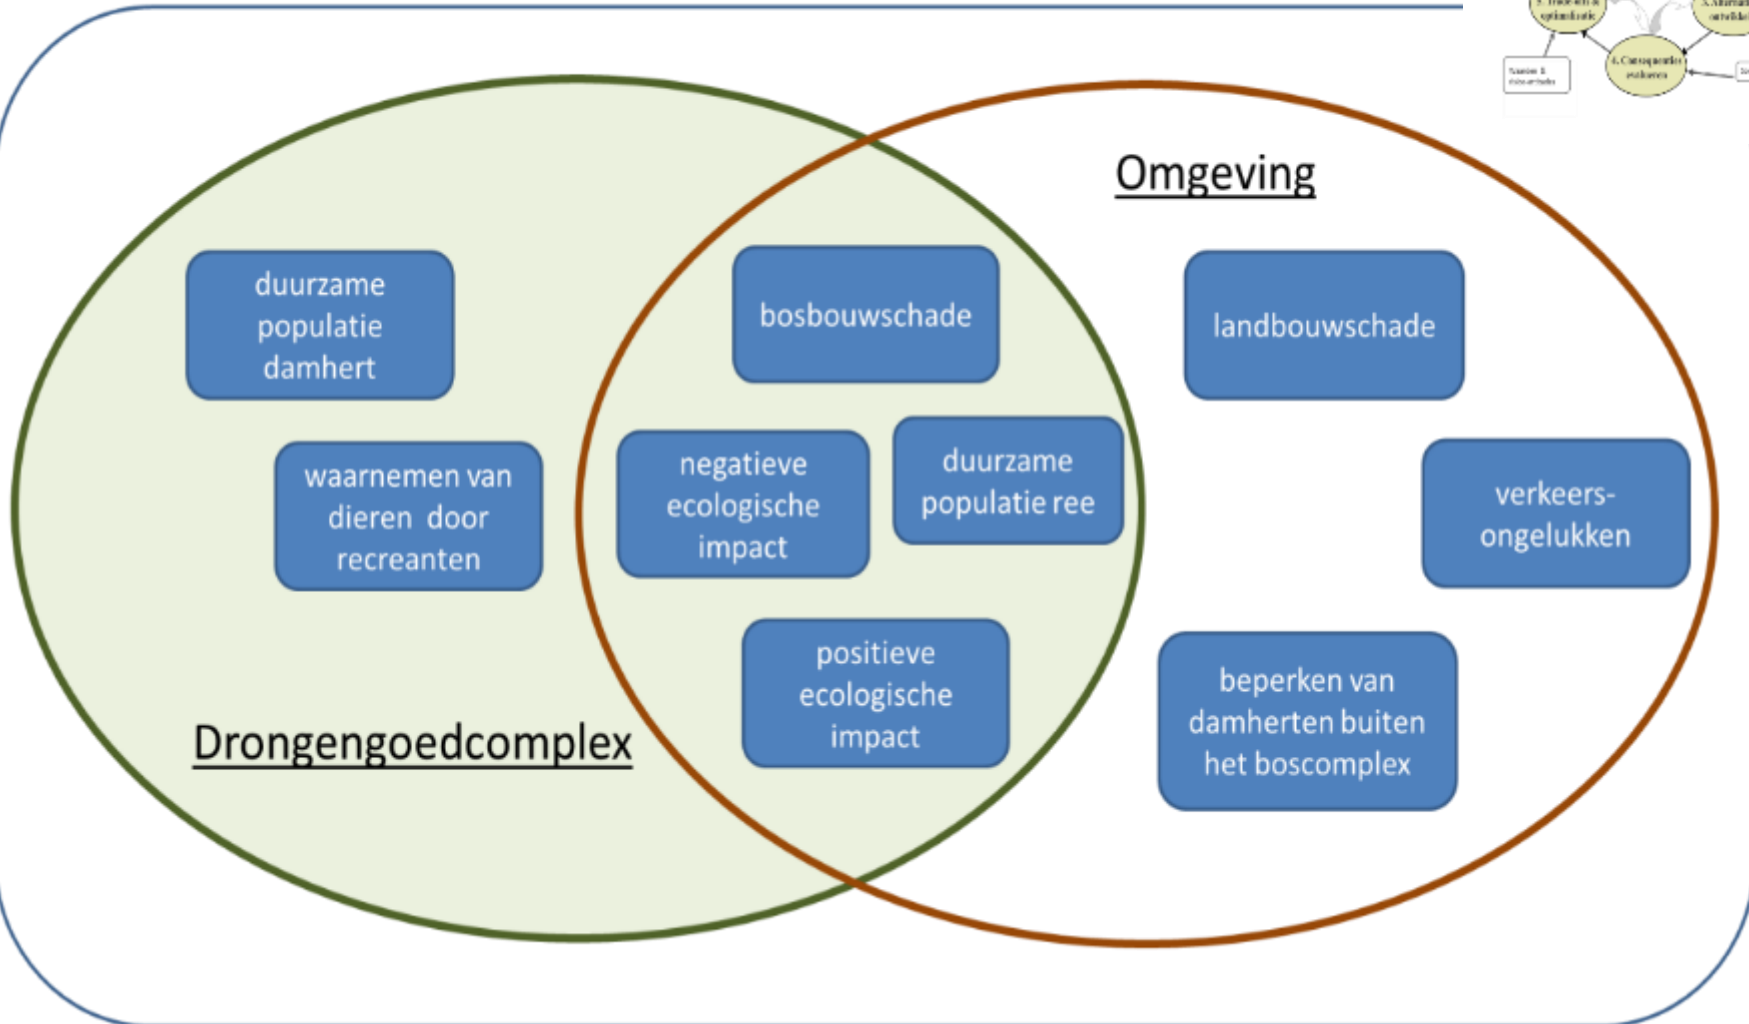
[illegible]

Omgeving

duurzame populatie damhert

bosbouwschade

landbouwschade

waarnemen van dieren door recreanten

negatieve ecologische impact

duurzame populatie ree

verkeers-ongelukken

positieve ecologische impact

beperken van damherten buiten het boscomplex

Drongengoedcomplex